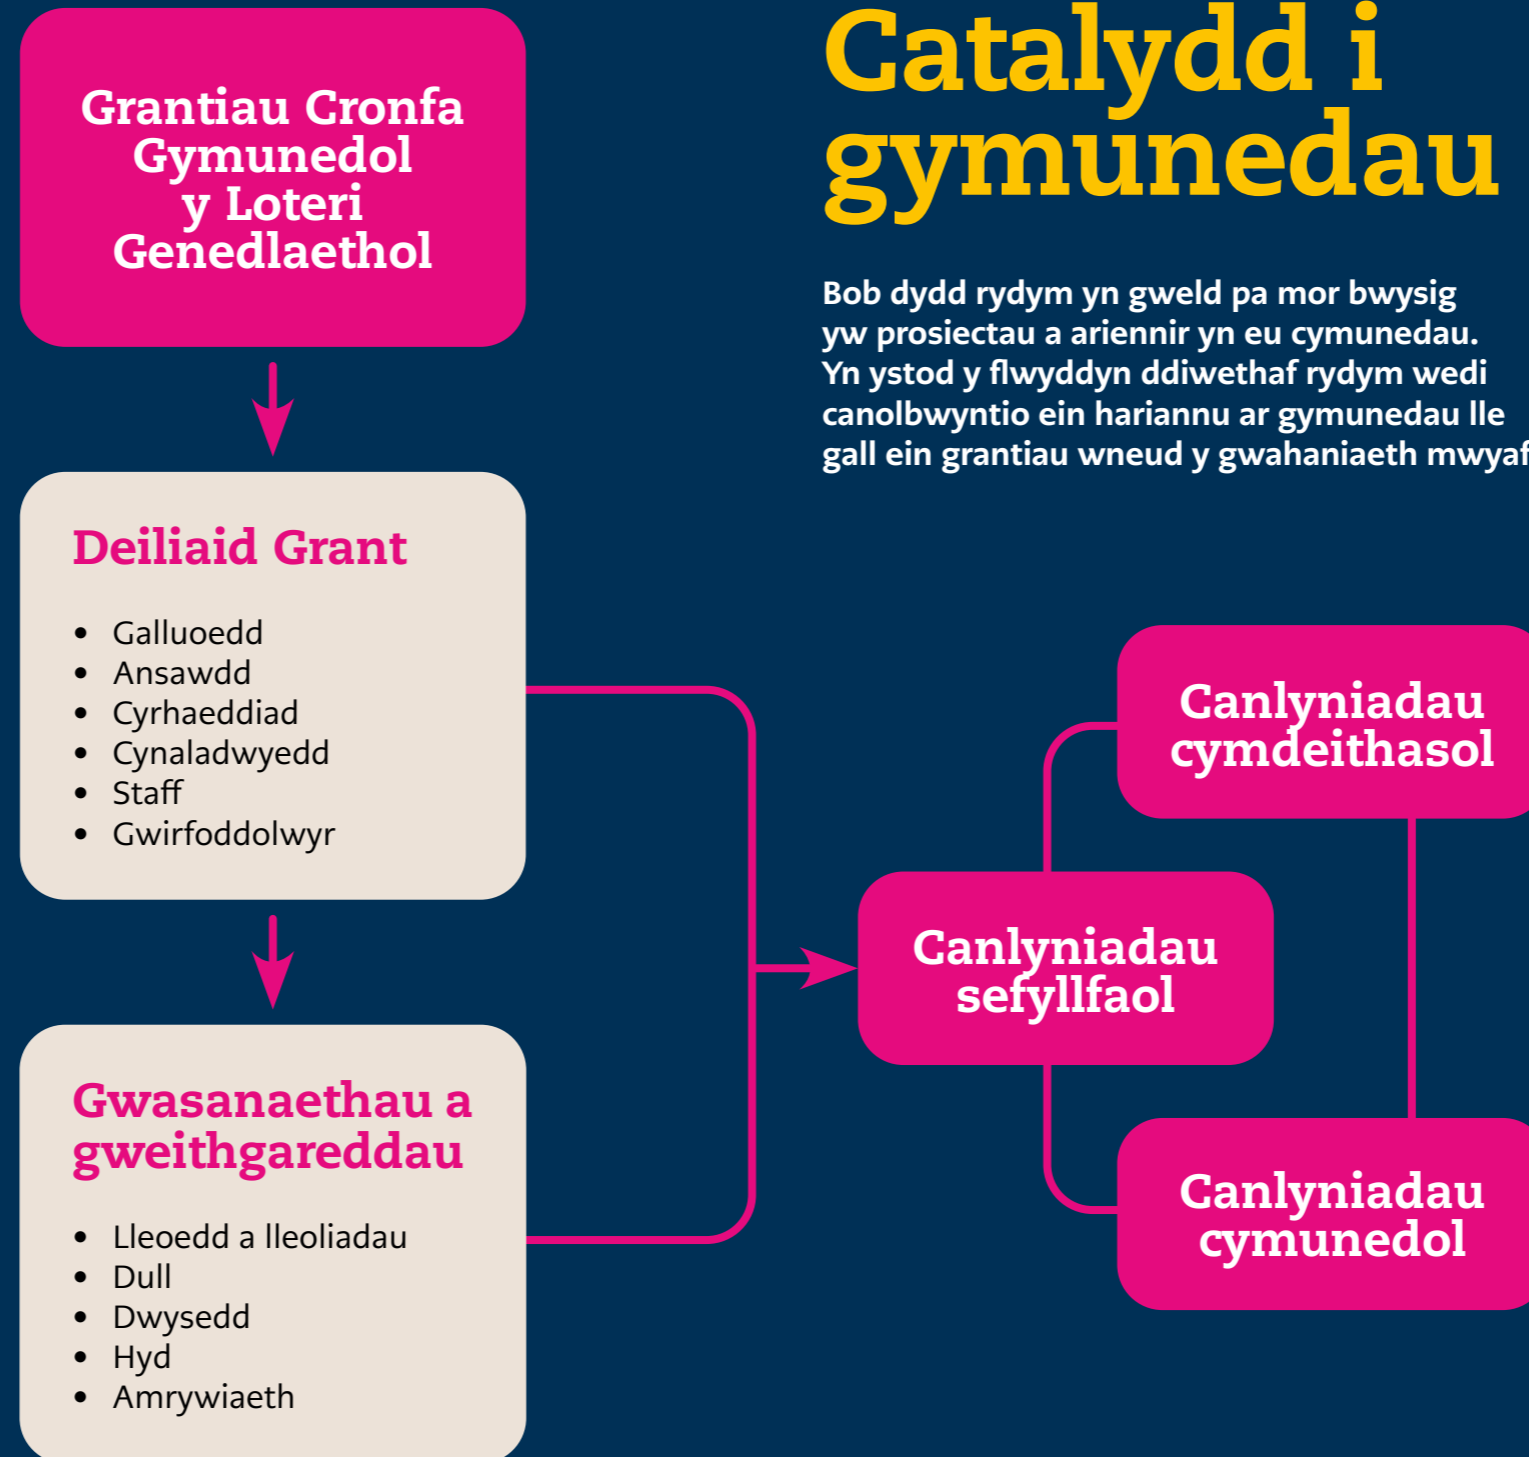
Catalydd i gymunedau

Bob dydd rydym yn gweld pa mor bwysig yw prosiectau a ariennir yn eu cymunedau. Yn ystod y flwyddyn ddiwethaf rydym wedi canolbwyntio ein hariannu ar gymunedau lle gall ein grantiau wneud y gwahaniaeth mwyaf

Grantiau Cronfa Gymunedol y Loteri Genedlaethol

Deiliaid Grant

- Galluoedd
- Ansawdd
- Cyrhaeddiad
- Cynaladwyedd
- Staff
- Gwirfoddolwyr

Gwasanaethau a gweithgareddau

- Lleoedd a lleoliadau
- Dull
- Dwysedd
- Hyd
- Amrywiaeth

Canlyniadau sefyllfaol

Canlyniadau cymdeithasol

Canlyniadau cymunedol